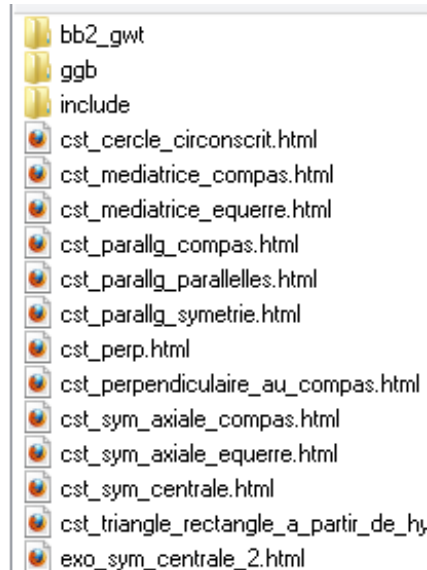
bb2_gwt
ggb
include
cst_cercle_circonscrit.html
cst_mediatrice_compas.html
cst_mediatrice_equerre.html
cst_parallg_compas.html
cst_parallg_parallelles.html
cst_parallg_symetrie.html
cst_perp.html
cst_perpendiculaire_au_compas.html
cst_sym_axiale_compas.html
cst_sym_axiale_equerre.html
cst_sym_centrale.html
cst_triangle_rectangle_a_partir_de_hy
exo_sym_centrale_2.html